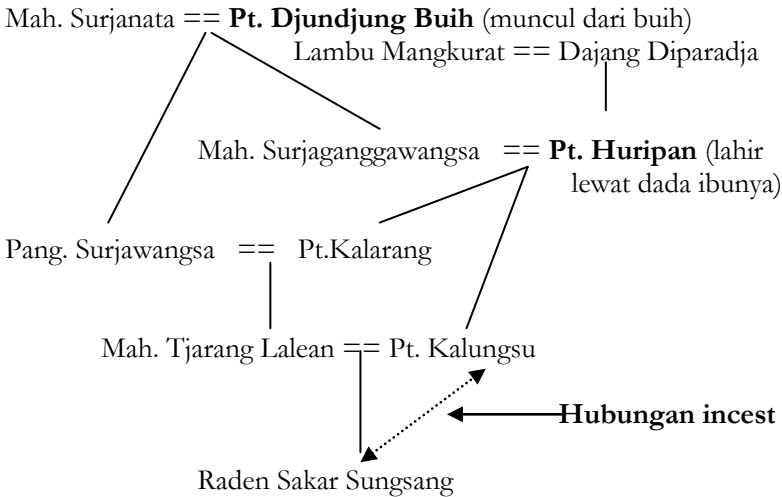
Mah. Surjanata == **Pt. Djundjung Buih** (muncul dari buih)

Lambu Mangkurat == Dajang Diparadja

Mah. Surjaganggawangsa == **Pt. Huripan** (lahir lewat dada ibunya)

Pang. Surjawangsa == Pt.Kalarang

Mah. Tjarang Lalean == Pt. Kalungsu

**Hubungan incest**

Raden Sakar Sungsang